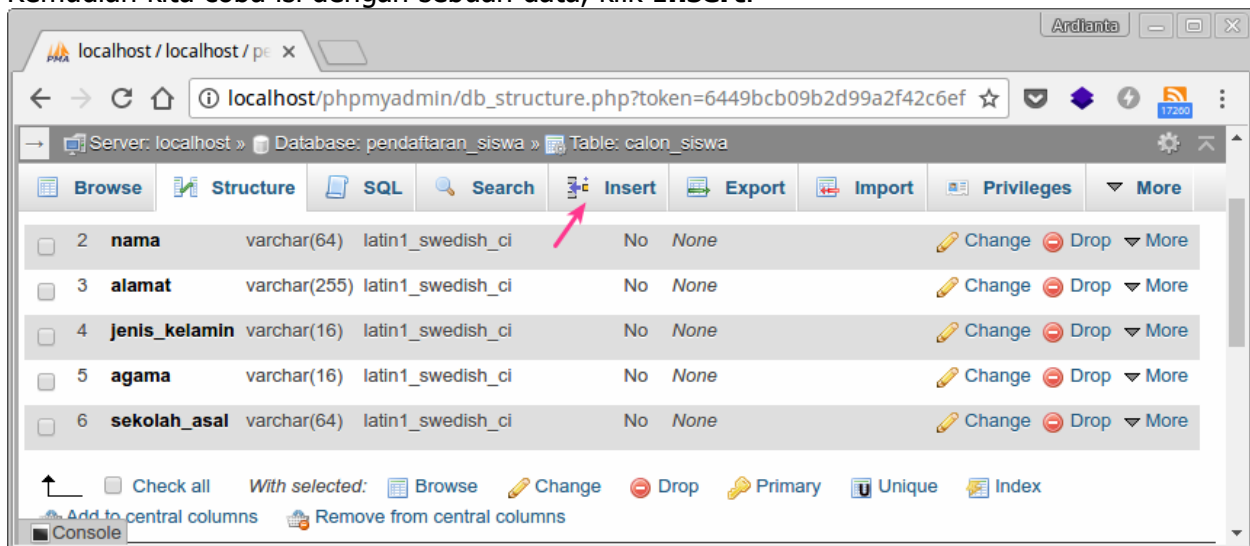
Kemudian kita coba isi dengan sebuah data, klik Insert.

Ardianta

localhost / localhost / pe ×

localhost/phpmyadmin/db_structure.php?token=6449bcb09b2d99a2f42c6ef

17280

Server: localhost » Database: pendaftaran_siswa » Table: calon_siswa

Browse Structure SQL Search Insert Export Import Privileges More

| | 2 | nama | varchar(64) | latin1_swedish_ci | No | None | Change Drop More |
|---|---|---|---|---|---|---|---|
| | 3 | alamat | varchar(255) | latin1_swedish_ci | No | None | Change Drop More |
| | 4 | jenis_kelamin | varchar(16) | latin1_swedish_ci | No | None | Change Drop More |
| | 5 | agama | varchar(16) | latin1_swedish_ci | No | None | Change Drop More |
| | 6 | sekolah_asal | varchar(64) | latin1_swedish_ci | No | None | Change Drop More |

Check all With selected: Browse Change Drop Primary Unique Index

Add to central columns Remove from central columns

Console